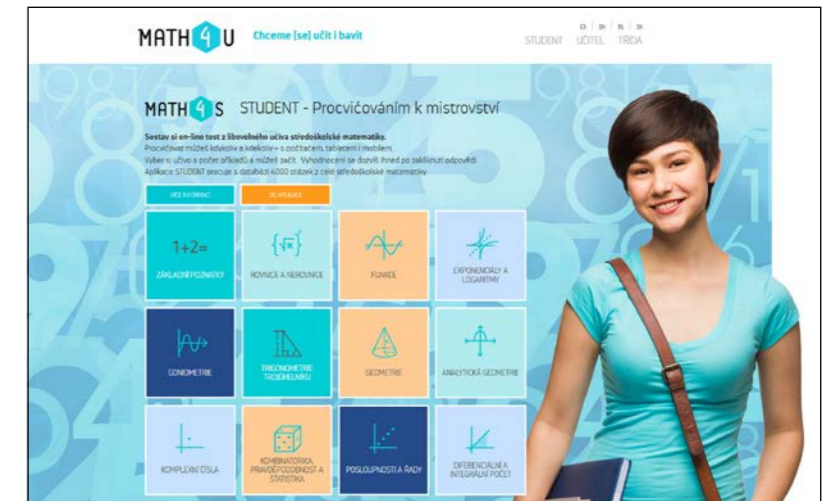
MATH 4 U Chceme [se] učit i bavit

CS | EN | PL | DE

STUDENT UČITEL TŘÍDA

MATH 4 S STUDENT - Procvičováním k mistrovství

Sestav si on-line test z libovolného učiva středoškolské matematiky.

Procvičovat můžeš kdykoliv a kdekoliv – s počítačem, tabletem i mobilem.

Vyber si učivo a počet příkladů a můžeš začít. Vyhodnocení se dozvíš ihned po zaslání odpovědi.

Aplikace STUDENT pracuje s databází 4000 otázek z celé středoškolské matematiky.

VÍCE INFORMACÍ

DO APLIKACE

1+2=

ZÁKLADNÍ POZNATKY

ROVNICE A NEROVNICE

FUNKCE

EXPONENCIÁLY A LOGARITMY

GONIOMETRIE

TRIGONOMETRIE TROJÚHELNÍKU

GEOMETRIE

ANALYTICKÁ GEOMETRIE

KOMPLEXNÍ ČÍSLA

KOMBINATORIKA, PRAVDĚPODOBNOST A STATISTIKA

POSLOUPNOSTI A ŘADY

DIFERENCIÁLNÍ A INTEGRÁLNÍ POČET